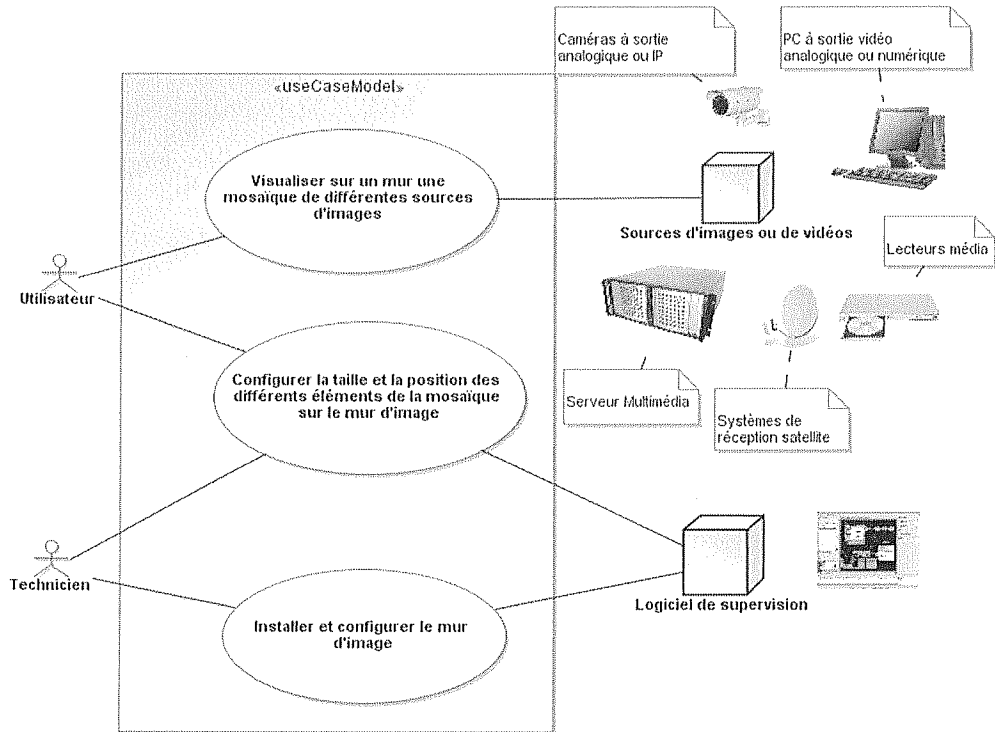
Caméras à sortie analogique ou IP

PC à sortie vidéo analogique ou numérique

«useCaseModel»

Visualiser sur un mur une mosaïque de différentes sources d'images

Sources d'images ou de vidéos

Lecteurs média

Utilisateur

Serveur Multimédia

Systèmes de réception satellite

Configurer la taille et la position des différents éléments de la mosaïque sur le mur d'image

Technicien

Logiciel de supervision

Installer et configurer le mur d'image